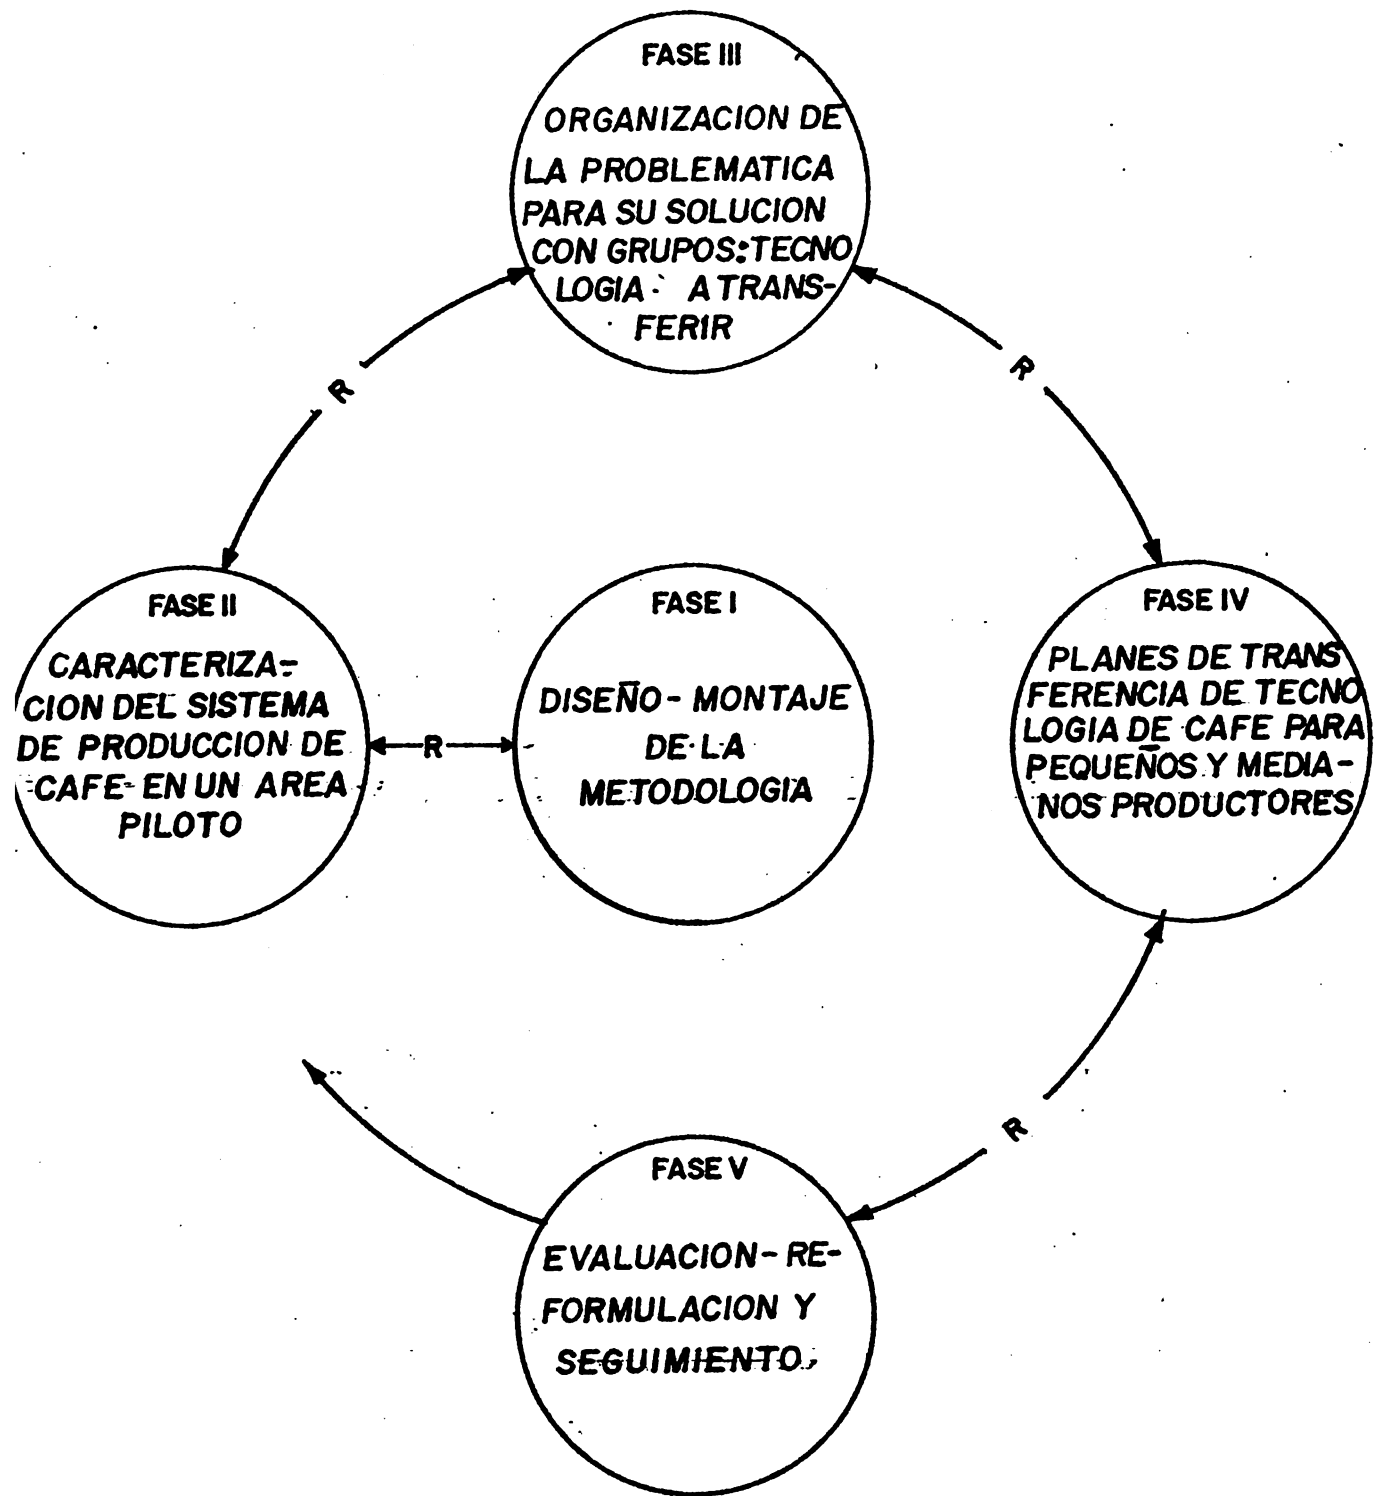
FASE III

ORGANIZACION DE LA PROBLEMATICA PARA SU SOLUCION CON GRUPOS: TECNOLOGIA A TRANSFERIR

R

R

FASE II

CARACTERIZACION DEL SISTEMA DE PRODUCCION DE CAFE EN UN AREA PILOTO

R

FASE I

DISEÑO - MONTAJE DE LA METODOLOGIA

FASE IV

PLANES DE TRANSFERENCIA DE TECNOLOGIA DE CAFE PARA PEQUEÑOS Y MEDIANOS PRODUCTORES

R

FASE V

EVALUACION - REFORMULACION Y SEGUIMIENTO